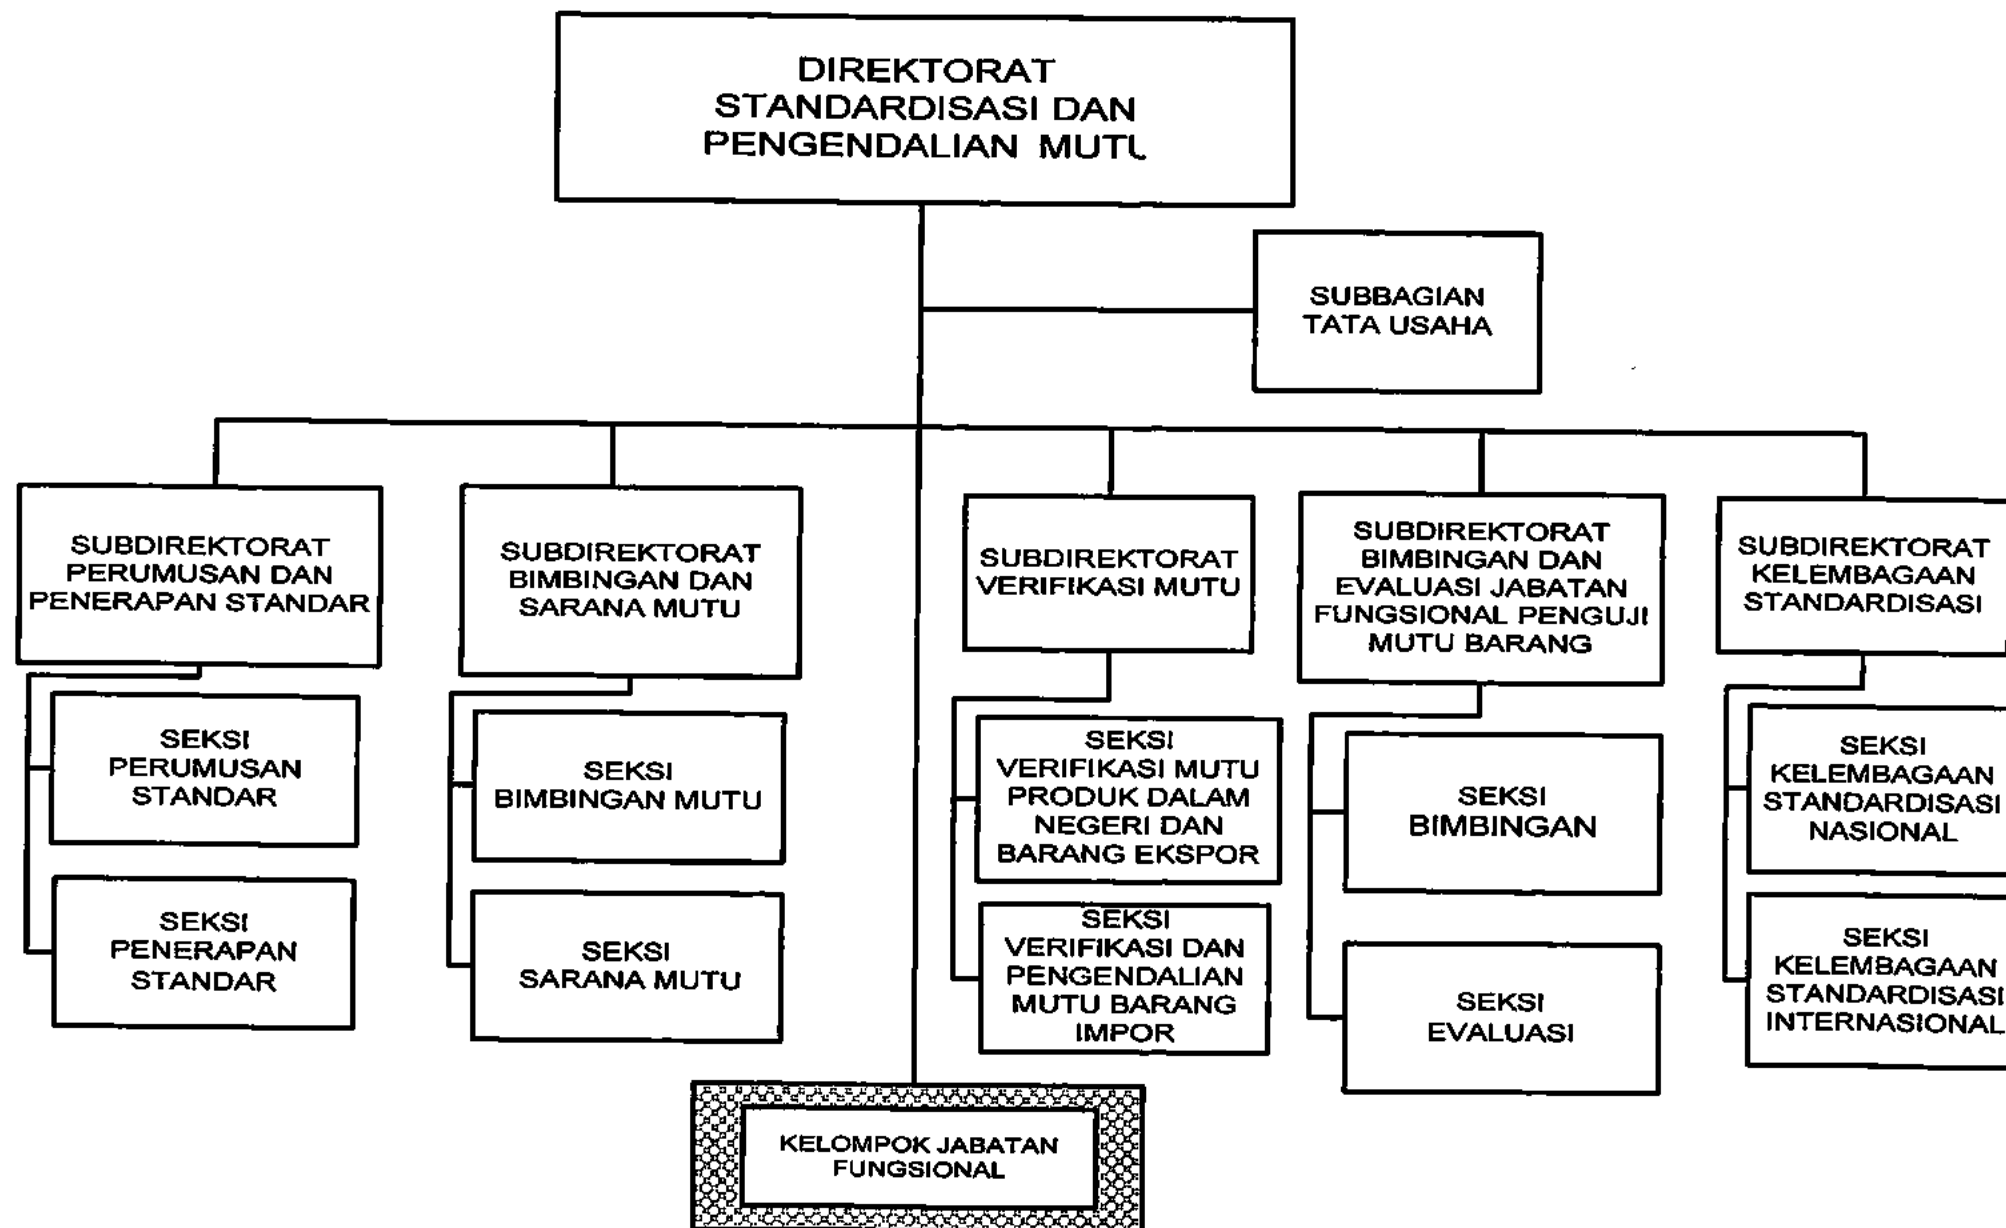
DIREKTORAT STANDARDISASI DAN PENGENDALIAN MUTU

SUBBAGIAN TATA USAHA

SUBDIREKTORAT PERUMUSAN DAN PENERAPAN STANDAR

SEKSI PERUMUSAN STANDAR

SEKSI PENERAPAN STANDAR

SUBDIREKTORAT BIMBINGAN DAN SARANA MUTU

SEKSI BIMBINGAN MUTU

SEKSI SARANA MUTU

SUBDIREKTORAT VERIFIKASI MUTU

SEKSI VERIFIKASI MUTU PRODUK DALAM NEGERI DAN BARANG EKSPOR

SEKSI VERIFIKASI DAN PENGENDALIAN MUTU BARANG IMPOR

SUBDIREKTORAT BIMBINGAN DAN EVALUASI JABATAN FUNGSIONAL PENGUJI MUTU BARANG

SEKSI BIMBINGAN

SEKSI EVALUASI

SUBDIREKTORAT KELEMBAGAAN STANDARDISASI

SEKSI KELEMBAGAAN STANDARDISASI NASIONAL

SEKSI KELEMBAGAAN STANDARDISASI INTERNASIONAL

KELOMPOK JABATAN FUNGSIONAL